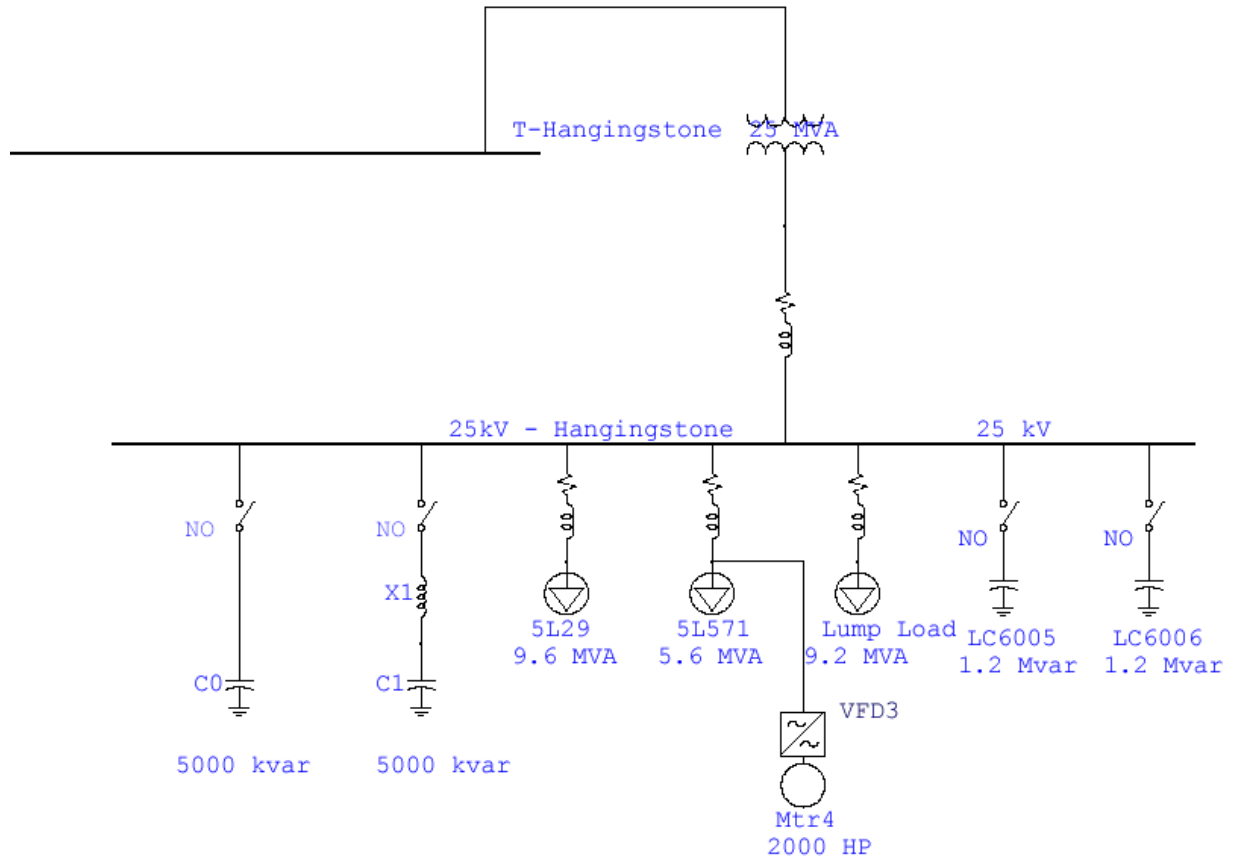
T-Hangingstone 25 MVA

25kV - Hangingstone

25 kV

NO

NO

X1

C0

C1

5000 kvar

5000 kvar

5L29
9.6 MVA

5L571
5.6 MVA

Lump Load
9.2 MVA

VFD3

Mtr4
2000 HP

NO

NO

LC6005
1.2 Mvar

LC6006
1.2 Mvar